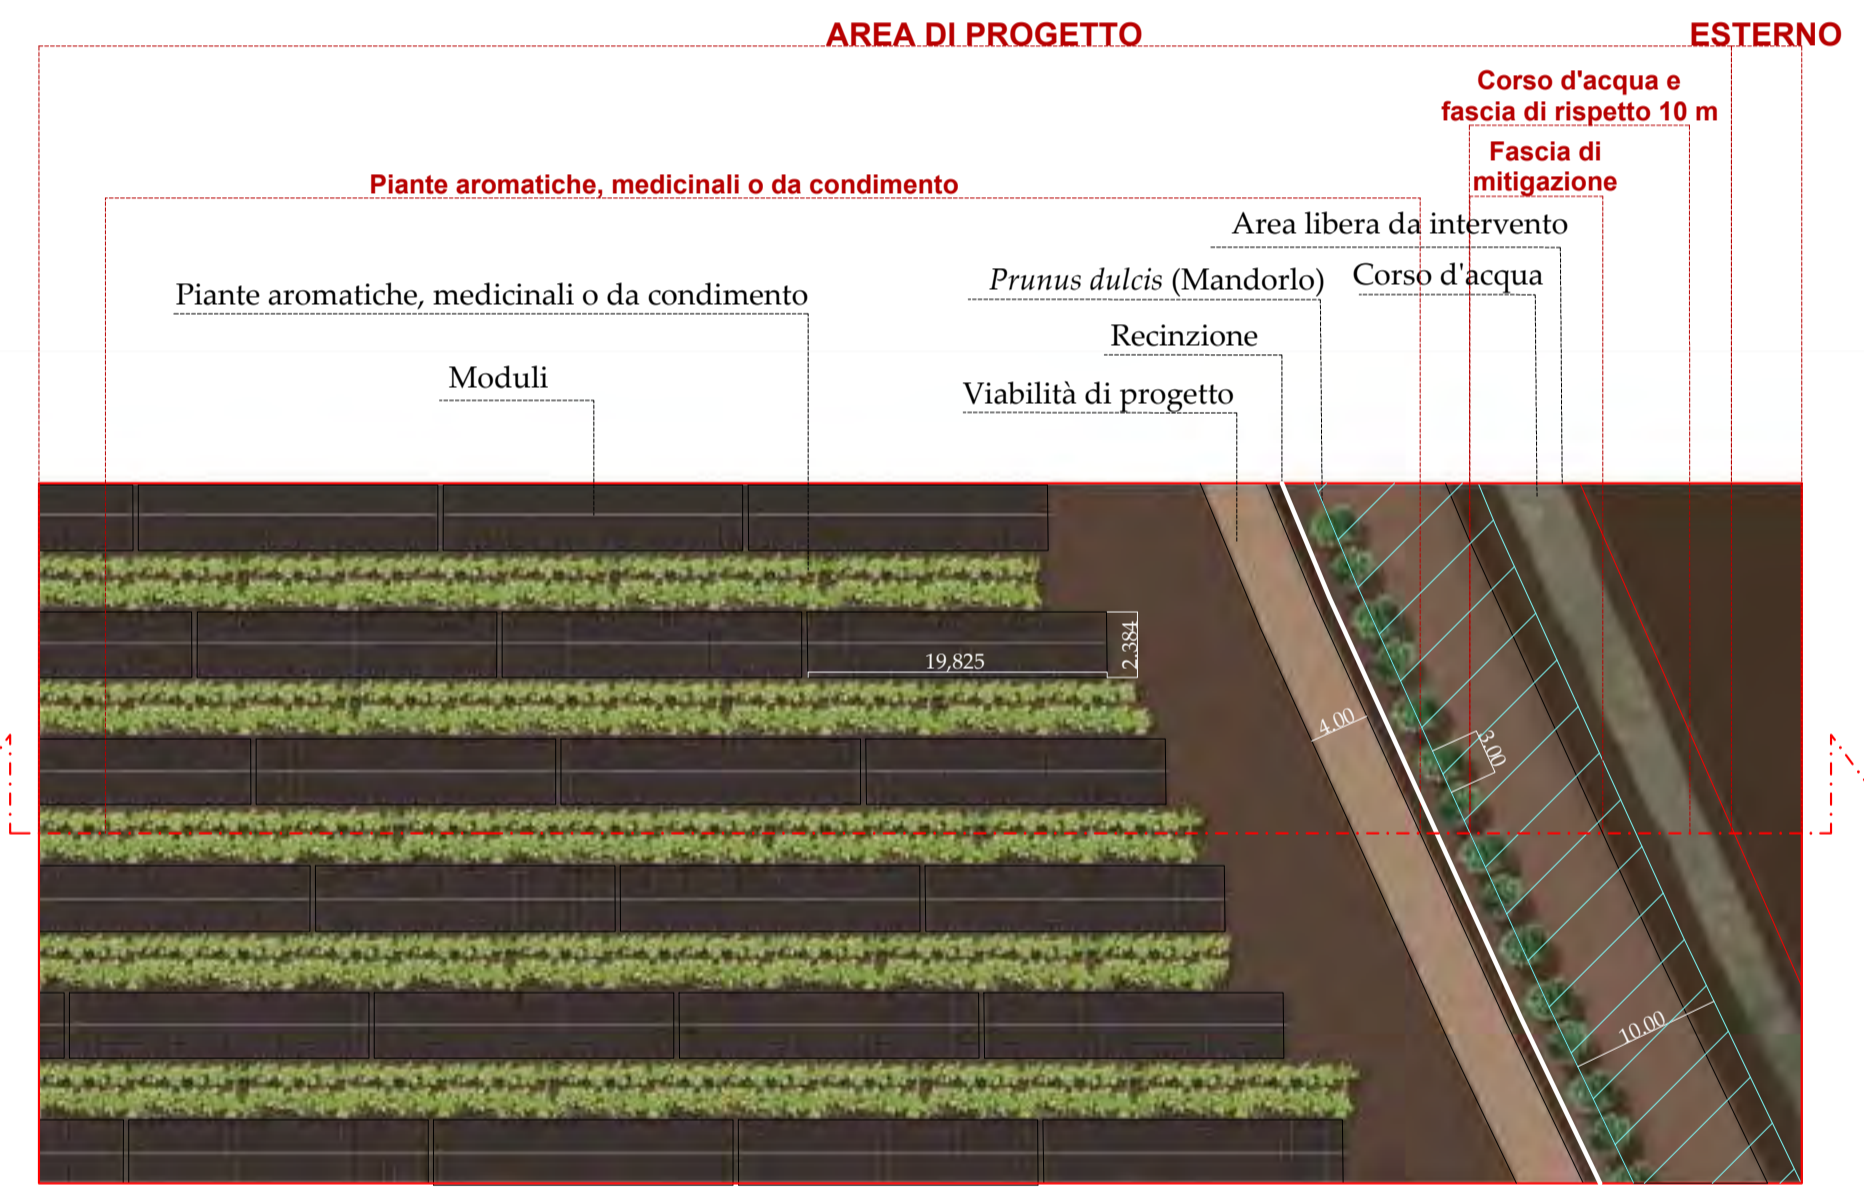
AREA DI PROGETTO

ESTERNO

Corso d'acqua e fascia di rispetto 10 m

Fascia di mitigazione

Piante aromatiche, medicinali o da condimento

Area libera da intervento

Prunus dulcis (Mandorlo)

Corso d'acqua

Piante aromatiche, medicinali o da condimento

Recinzione

Moduli

Viabilità di progetto

19,825

2,384

4.00

3.00

10.00